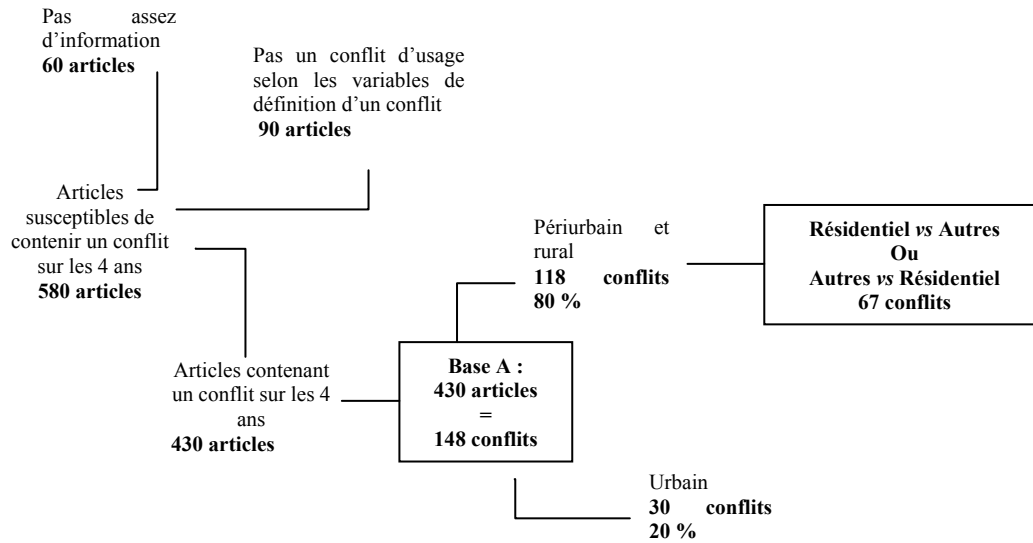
Pas assez d'information
**60 articles**

Pas un conflit d'usage selon les variables de définition d'un conflit
**90 articles**

Articles susceptibles de contenir un conflit sur les 4 ans
**580 articles**

Périurbain et rural
**118 conflits**
**80 %**

**Résidentiel *vs* Autres**
**Ou**
**Autres *vs* Résidentiel**
**67 conflits**

Articles contenant un conflit sur les 4 ans
**430 articles**

**Base A :**
**430 articles**
**=**
**148 conflits**

Urbain
**30 conflits**
**20 %**